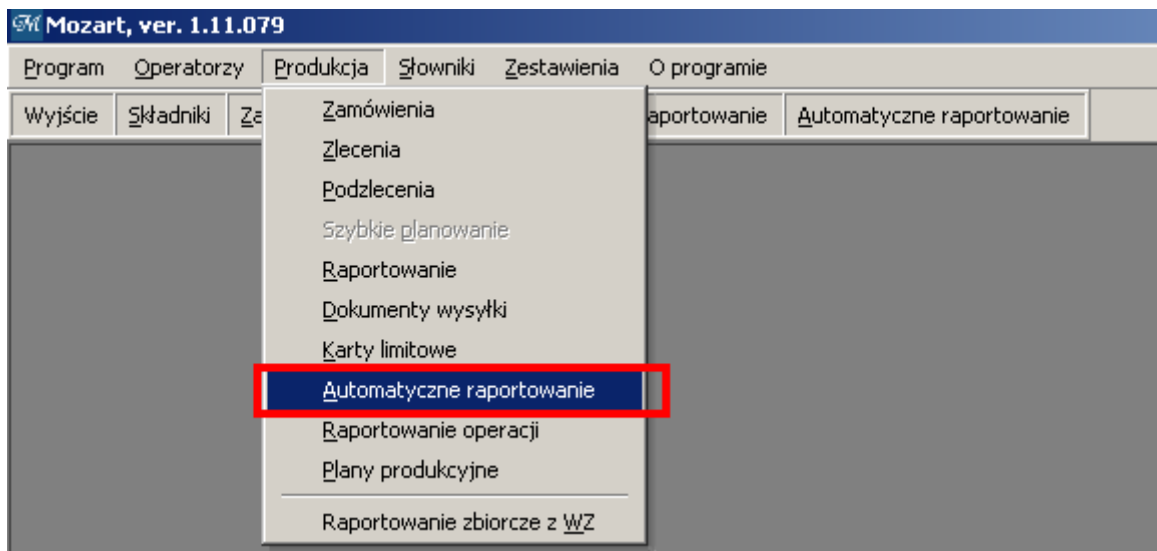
Mozart, ver. 1.11.079

Program Operatorzy Produkcja Słowniki Zestawienia O programie

Wyjście Składniki Za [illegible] aportowanie Automatyczne raportowanie

Zamówienia
Zlecenia
Podzlecenia
Szybkie planowanie
Raportowanie
Dokumenty wysyłki
Karty limitowe
Automatyczne raportowanie
Raportowanie operacji
Plany produkcyjne
Raportowanie zbiorcze z WZ